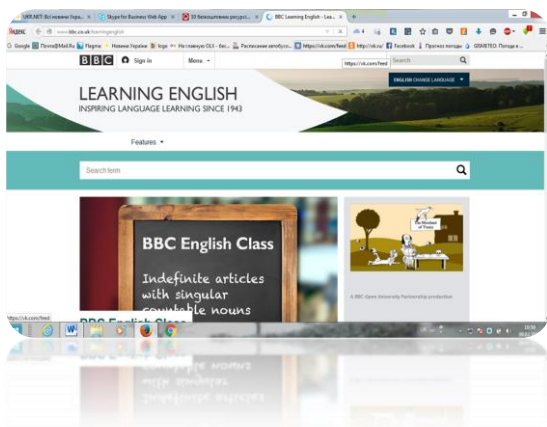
UKR.NET: Всі новини Укра... × | Skype for Business Web App × | 33 безкоштовних ресурсі... × | BBC Learning English - Lea... × | +

Яндекс | www.bbc.co.uk/learningenglish

Google | Почта@Mail.Ru | Наголос | Новини України | Ingo | Наголовок OLX - Бе... | Расписание автобусн... | https://vk.com/feed | http://ok.ru/ | Facebook | Прогноз погоды | GISMETEO: Погода в...

BBC | Sign in | Menu | https://vk.com/feed | Search

ENGLISH CHANGE LANGUAGE

LEARNING ENGLISH
INSPIRING LANGUAGE LEARNING SINCE 1943

Features

Search term

BBC English Class

Indefinite articles with singular countable nouns

The Wisdom of Thales

A BBC Open University Partnership production

https://vk.com/feed

BBC English Class